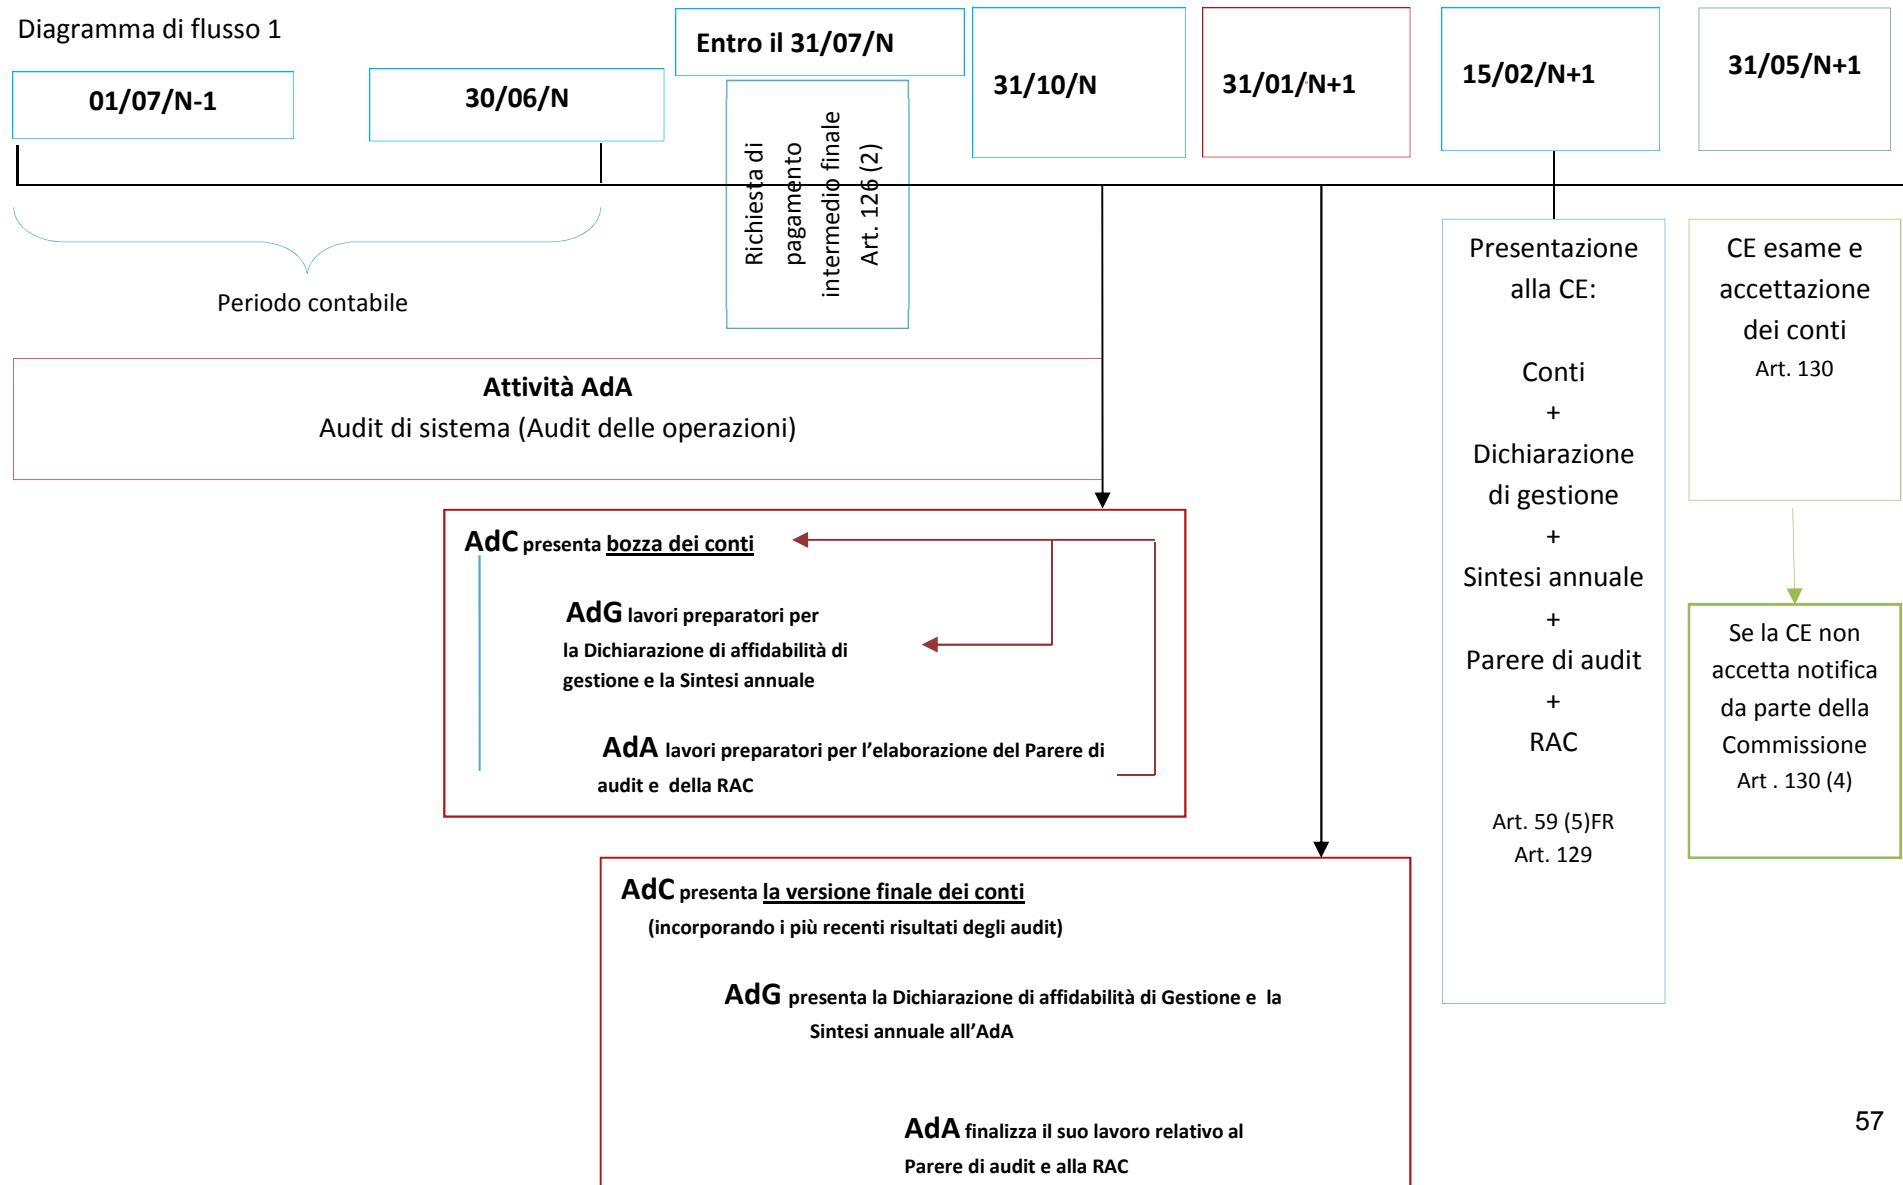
Diagramma di flusso 1

01/07/N-1

30/06/N

Entro il 31/07/N

Richiesta di pagamento intermedio finale Art. 126 (2)

31/10/N

31/01/N+1

15/02/N+1

31/05/N+1

Periodo contabile

Attività AdA
Audit di sistema (Audit delle operazioni)

AdC presenta bozza dei conti

AdG lavori preparatori per la Dichiarazione di affidabilità di gestione e la Sintesi annuale

AdA lavori preparatori per l'elaborazione del Parere di audit e della RAC

Presentazione alla CE:

Conti
+
Dichiarazione di gestione
+
Sintesi annuale
+
Parere di audit
+
RAC

Art. 59 (5)FR
Art. 129

CE esame e accettazione dei conti
Art. 130

Se la CE non accetta notifica da parte della Commissione
Art . 130 (4)

AdC presenta la versione finale dei conti
(incorporando i più recenti risultati degli audit)

AdG presenta la Dichiarazione di affidabilità di Gestione e la Sintesi annuale all'AdA

AdA finalizza il suo lavoro relativo al Parere di audit e alla RAC

57